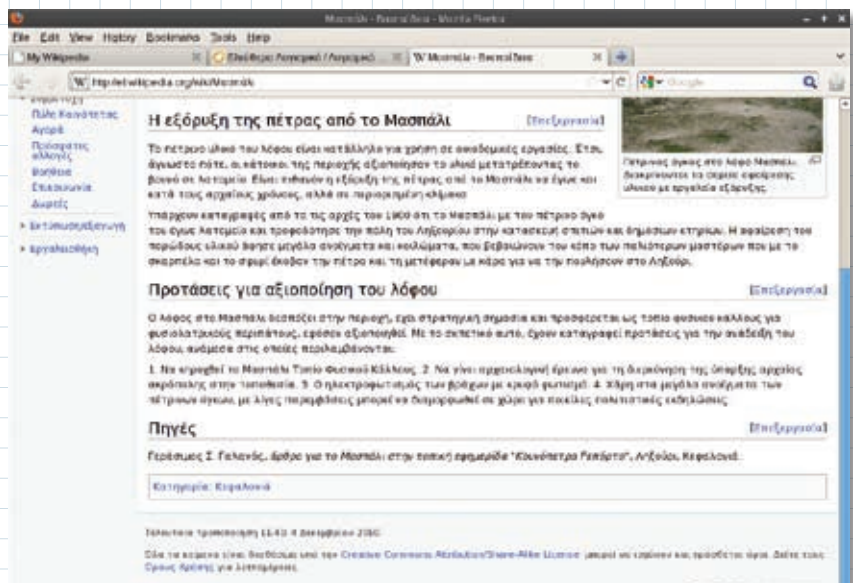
Μασπάλι - Βικιπαίδεια - Mozilla Firefox

File Edit View History Bookmarks Tools Help

My Wikipedia | Ελεύθερο Λογισμικό / Λογισμικό... | W Μασπάλι - Βικιπαίδεια

W http://el.wikipedia.org/wiki/Μασπάλι

Google

Πύλη Κοινότητας
Αγορά
Πρόσφατες αλλαγές
Βοήθεια
Επικοινωνία
Δωρεές
▸ Εκτύπωση/εξαγωγή
▸ Εργαλειοθήκη

Πετρώδης όγκος στο λόφο Μασπάλι, διακρίνονται τα σημεία εξόρυξης υλικού με εργαλεία εξόρυξης.

Η εξόρυξη της πέτρας από το Μασπάλι [επεξεργασία]

Το πέτρινο υλικό του λόφου είναι κατάλληλο για χρήση σε οικοδομικές εργασίες. Έτσι, άγνωστο πότε, οι κάτοικοι της περιοχής αξιοποίησαν το υλικό μετατρέποντας το βουνό σε λατομείο. Είναι πιθανόν η εξόρυξη της πέτρας από το Μασπάλι να έγινε και κατά τους αρχαίους χρόνους, αλλά σε περιορισμένη κλίμακα.

Υπάρχουν καταγραφές από τις αρχές του 1900 ότι το Μασπάλι με τον πέτρινο όγκο του έγινε λατομείο και τροφοδότησε την πόλη του Ληξουρίου στην κατασκευή σπιτιών και δημοσίων κτιρίων. Η αφαίρεση του πορώδους υλικού άφησε μεγάλα ανοίγματα και κοιλώματα, που βεβαιώνουν τον κόπο των παλιότερων μαστόρων που με το σκεπάρνι και το σφυρί έκοβαν την πέτρα και τη μετέφεραν με κάρα για να την πουλήσουν στο Ληξούρι.

Προτάσεις για αξιοποίηση του λόφου [επεξεργασία]

Ο λόφος στο Μασπάλι δεσπόζει στην περιοχή, έχει στρατηγική σημασία και προσφέρεται ως τοπίο φυσικού κάλλους για φυσιολατρικούς περιπάτους, εφόσον αξιοποιηθεί. Με το σκεπτικό αυτό, έχουν καταγραφεί προτάσεις για την ανάδειξη του λόφου, ανάμεσα στις οποίες περιλαμβάνονται:

1. Να κηρυχθεί το Μασπάλι Τοπίο Φυσικού Κάλλους. 2. Να γίνει αρχαιολογική έρευνα για τη διερεύνηση της ύπαρξης αρχαίας ακρόπολης στην τοποθεσία. 3. Ο ηλεκτροφωτισμός των βράχων με κρυφό φωτισμό. 4. Χρήση στα μεγάλα ανοίγματα των πέτρινων όγκων, με λίγες παρεμβάσεις μπορεί να διαμορφωθεί σε χώρο για ποικίλες πολιτιστικές εκδηλώσεις.

Πηγές [επεξεργασία]

Γεράσιμος Σ. Γαλανός, άρθρο για το Μασπάλι στην τοπική εφημερίδα "Κουνόπετρα Γεράρτο", Ληξούρι, Κεφαλονιά.

Κατηγορία: Κεφαλονιά

Τελευταία τροποποίηση 11:43, 4 Δεκεμβρίου 2010.

Όλο το κείμενο είναι διαθέσιμο υπό την Creative Commons Attribution/Share-Alike License· μπορεί να ισχύουν και πρόσθετοι όροι. Δείτε τους Όρους Χρήσης για λεπτομέρειες.